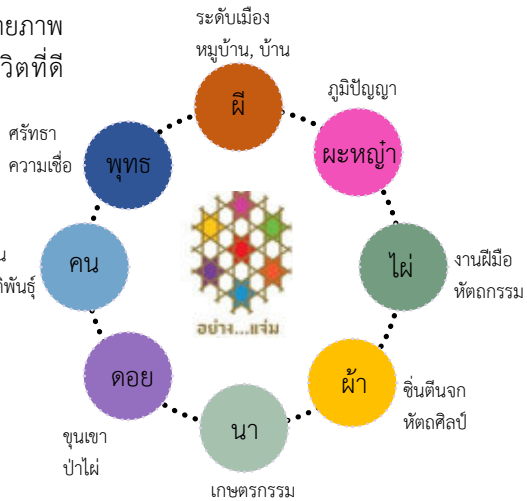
ายภาพ
วิตที่ดี

ระดับเมือง
หมู่บ้าน, บ้าน

ผี

ภูมิปัญญา

ผะหญ๋า

ศรัทธา
ความเชื่อ

พุทธ

คน

น
พันธุ์

อย่าง...แจ่ม

ไผ่

งานฝีมือ
หัตถกรรม

ดอย

ผ้า

ซิ่นตีนจก
หัตถศิลป์

นา

ขุนเขา
ป่าไผ่

เกษตรกรรม